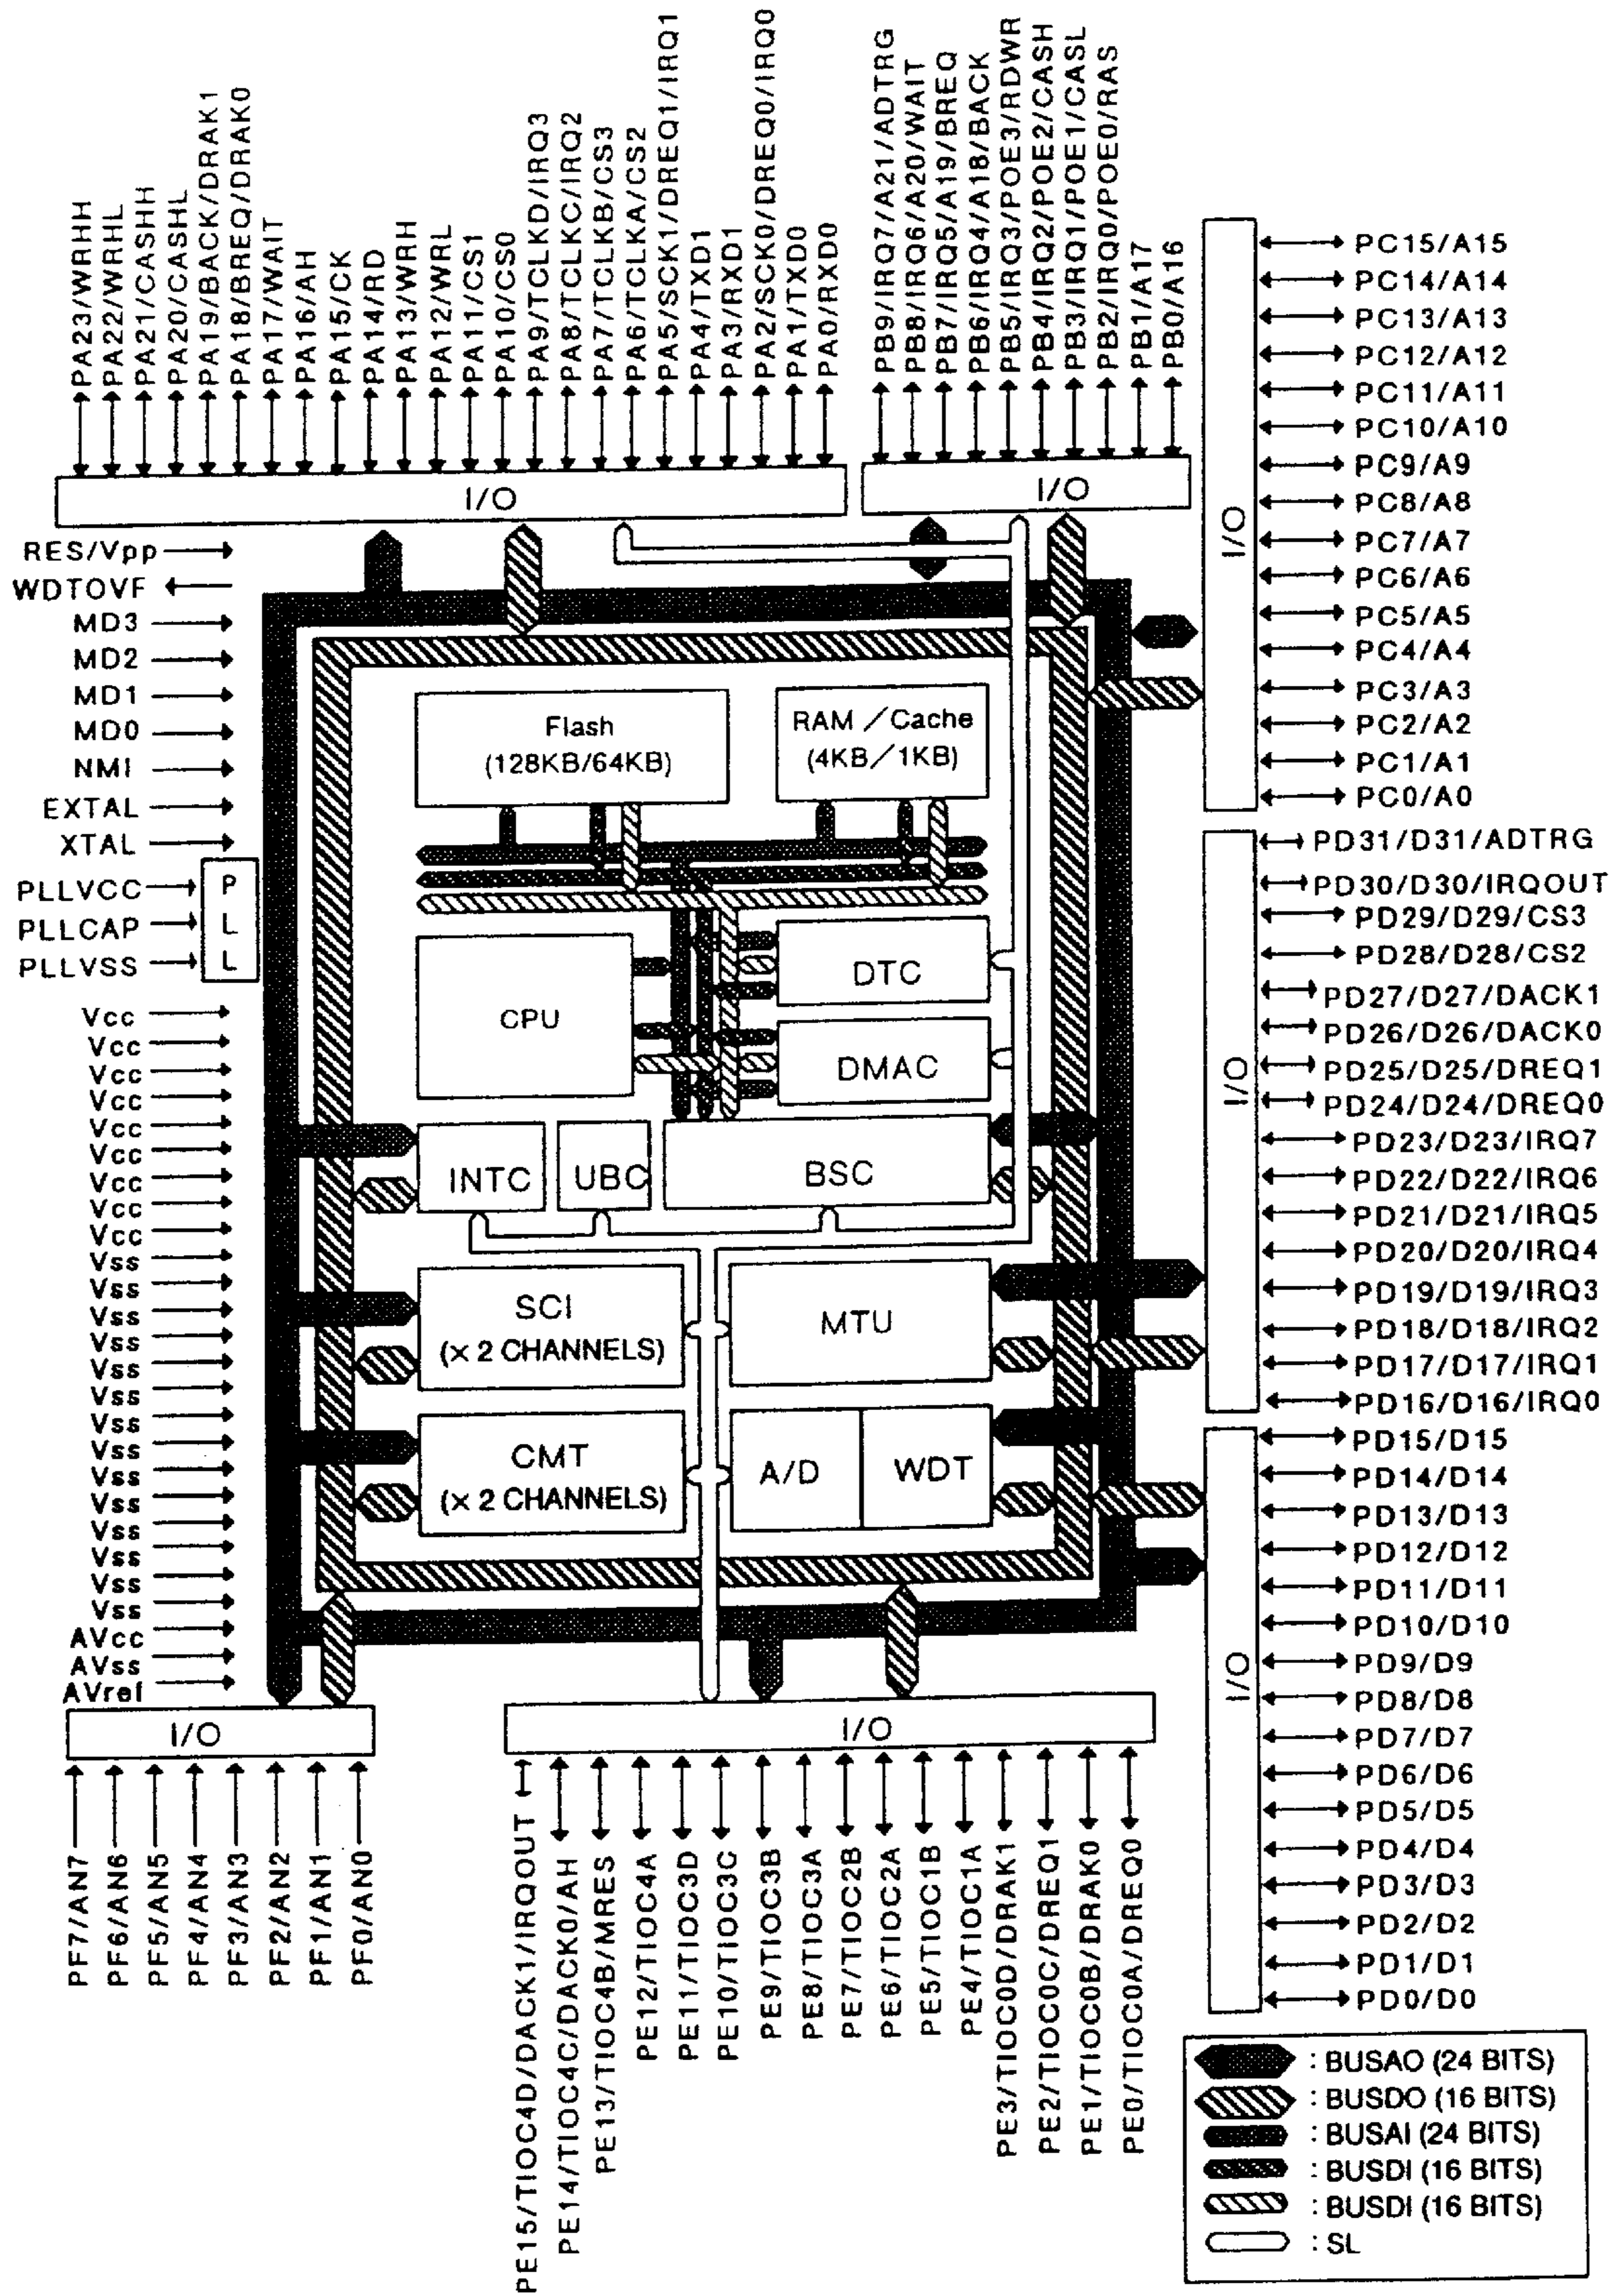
PA23/WRHH
PA22/WRHL
PA21/CASHH
PA20/CASHL
PA19/BACK/DRAK1
PA18/BREQ/DRAK0
PA17/WAIT
PA16/AH
PA15/CK
PA14/RD
PA13/WRH
PA12/WRL
PA11/CS1
PA10/CS0
PA9/TCLKD/IRQ3
PA8/TCLKC/IRQ2
PA7/TCLKB/CS3
PA6/TCLKA/CS2
PA5/SCK1/DREQ1/IRQ1
PA4/TXD1
PA3/RXD1
PA2/SCK0/DREQ0/IRQ0
PA1/TXD0
PA0/RXD0

PB9/IRQ7/A21/ADTRG
PB8/IRQ6/A20/WAIT
PB7/IRQ5/A19/BREQ
PB6/IRQ4/A18/BACK
PB5/IRQ3/POE3/RDWR
PB4/IRQ2/POE2/CASH
PB3/IRQ1/POE1/CASL
PB2/IRQ0/POE0/RAS
PB1/A17
PB0/A16

I/O

I/O

I/O

PC15/A15
PC14/A14
PC13/A13
PC12/A12
PC11/A11
PC10/A10
PC9/A9
PC8/A8
PC7/A7
PC6/A6
PC5/A5
PC4/A4
PC3/A3
PC2/A2
PC1/A1
PC0/A0

RES/Vpp
WDTOVF
MD3
MD2
MD1
MD0
NMI
EXTAL
XTAL
PLLVCC
PLLCAP
PLLVSS
P
L
L
Vcc
Vcc
Vcc
Vcc
Vcc
Vcc
Vcc
Vcc
Vcc
Vss
Vss
Vss
Vss
Vss
Vss
Vss
Vss
Vss
Vss
Vss
Vss
Vss
Vss
AVcc
AVss
AVref

Flash
(128KB/64KB)

RAM / Cache
(4KB / 1KB)

CPU

DTC

DMAC

INTC

UBC

BSC

SCI
(× 2 CHANNELS)

MTU

CMT
(× 2 CHANNELS)

A/D

WDT

I/O

PD31/D31/ADTRG
PD30/D30/IRQOUT
PD29/D29/CS3
PD28/D28/CS2
PD27/D27/DACK1
PD26/D26/DACK0
PD25/D25/DREQ1
PD24/D24/DREQ0
PD23/D23/IRQ7
PD22/D22/IRQ6
PD21/D21/IRQ5
PD20/D20/IRQ4
PD19/D19/IRQ3
PD18/D18/IRQ2
PD17/D17/IRQ1
PD16/D16/IRQ0

I/O

PD15/D15
PD14/D14
PD13/D13
PD12/D12
PD11/D11
PD10/D10
PD9/D9
PD8/D8
PD7/D7
PD6/D6
PD5/D5
PD4/D4
PD3/D3
PD2/D2
PD1/D1
PD0/D0

I/O

PF7/AN7
PF6/AN6
PF5/AN5
PF4/AN4
PF3/AN3
PF2/AN2
PF1/AN1
PF0/AN0

I/O

PE15/TIOC4D/DACK1/IRQOUT
PE14/TIOC4C/DACK0/AH
PE13/TIOC4B/MRES
PE12/TIOC4A
PE11/TIOC3D
PE10/TIOC3C
PE9/TIOC3B
PE8/TIOC3A
PE7/TIOC2B
PE6/TIOC2A
PE5/TIOC1B
PE4/TIOC1A
PE3/TIOC0D/DRAK1
PE2/TIOC0C/DREQ1
PE1/TIOC0B/DRAK0
PE0/TIOC0A/DREQ0

: BUSAO (24 BITS)
: BUSDO (16 BITS)
: BUSAI (24 BITS)
: BUSDI (16 BITS)
: BUSDI (16 BITS)
: SL